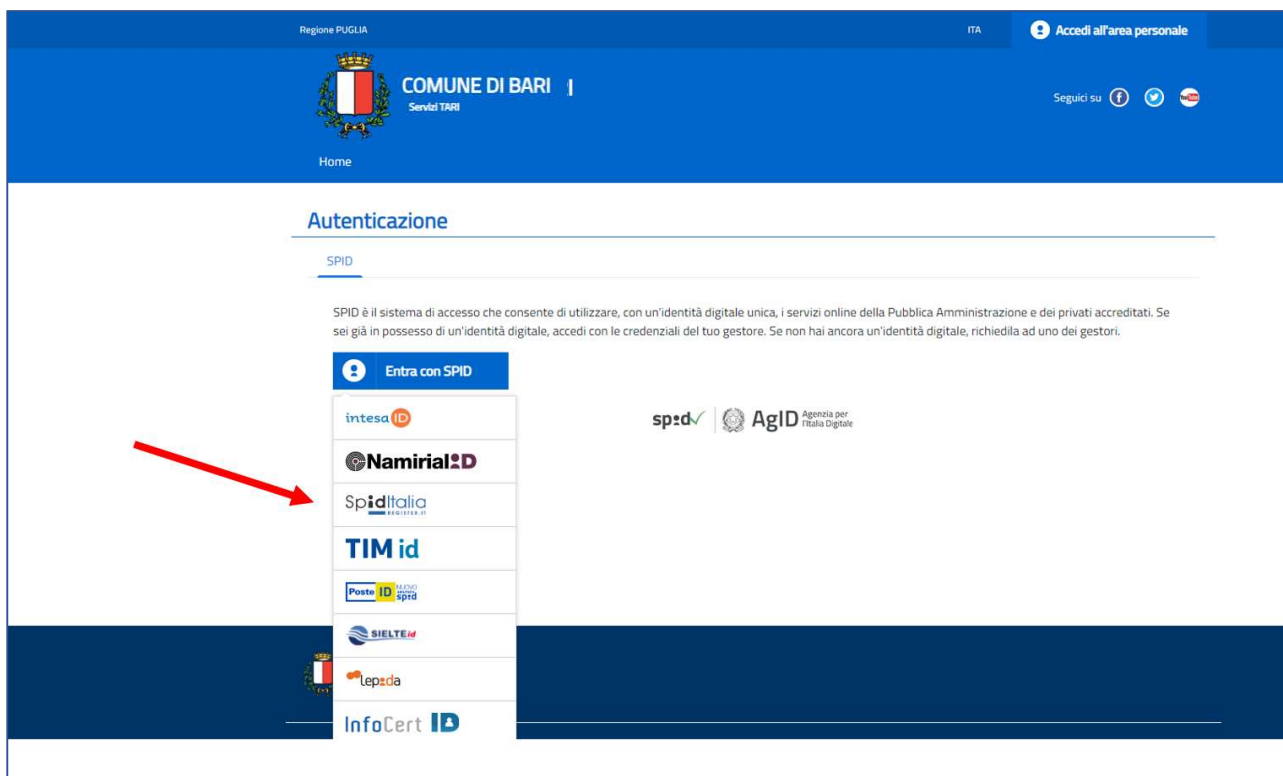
Regione PUGLIA

ITA

Accedi all'area personale

COMUNE DI BARI |

Servizi TARI

Seguici su

Home

Autenticazione

SPID

SPID è il sistema di accesso che consente di utilizzare, con un'identità digitale unica, i servizi online della Pubblica Amministrazione e dei privati accreditati. Se sei già in possesso di un'identità digitale, accedi con le credenziali del tuo gestore. Se non hai ancora un'identità digitale, richiedila ad uno dei gestori.

Entra con SPID

intesa ID

Namirial ID

SpidItalia REGISTER.IT

TIM id

Poste ID NUOVO spid

SIELTE id

lepida

InfoCert ID

spid AgID Agenzia per l'Italia Digitale